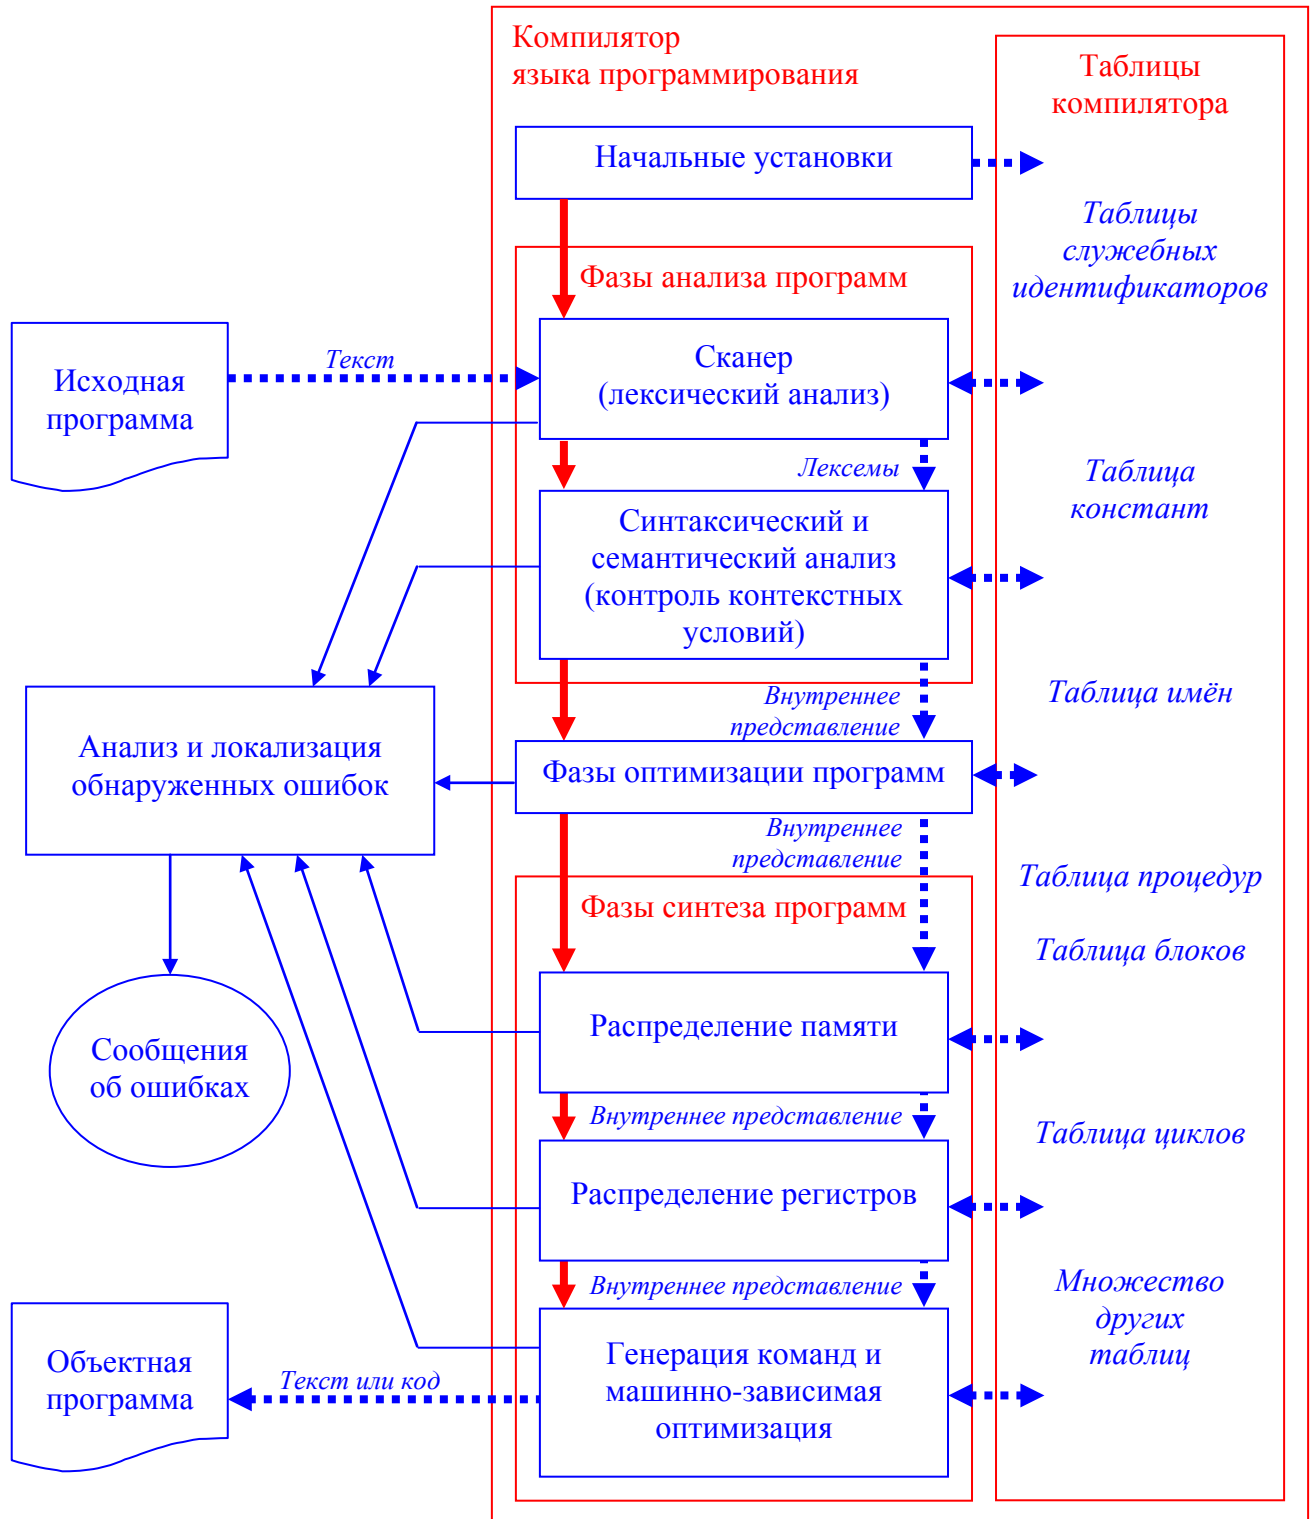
Компилятор языка программирования

Таблицы компилятора

Начальные установки

Таблицы служебных идентификаторов

Фазы анализа программ

Исходная программа

Текст

Сканер (лексический анализ)

Лексемы

Синтаксический и семантический анализ (контроль контекстных условий)

Таблица констант

Анализ и локализация обнаруженных ошибок

Внутреннее представление

Таблица имён

Фазы оптимизации программ

Внутреннее представление

Таблица процедур

Фазы синтеза программ

Таблица блоков

Сообщения об ошибках

Распределение памяти

Внутреннее представление

Таблица циклов

Распределение регистров

Внутреннее представление

Множество других таблиц

Объектная программа

Текст или код

Генерация команд и машинно-зависимая оптимизация